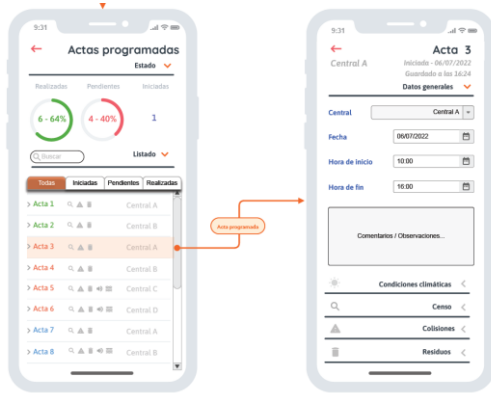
9:31

Actas programadas

Estado

Realizadas

Pendientes

Iniciadas

6 - 64%

4 - 40%

1

Buscar

Listado

Todas

Iniciadas

Pendientes

Realizadas

> Acta 1 Central A

> Acta 2 Central B

> Acta 3 Central A

> Acta 4 Central B

> Acta 5 Central C

> Acta 6 Central D

> Acta 7 Central A

> Acta 8 Central B

Acta programada

9:31

Acta 3

Central A

Iniciada - 06/07/2022

Guardado a las 16:24

Datos generales

Central

Central A

Fecha

06/07/2022

Hora de inicio

10:00

Hora de fin

16:00

Comentarios / Observaciones...

Condiciones climáticas

Censo

Colisiones

Residuos